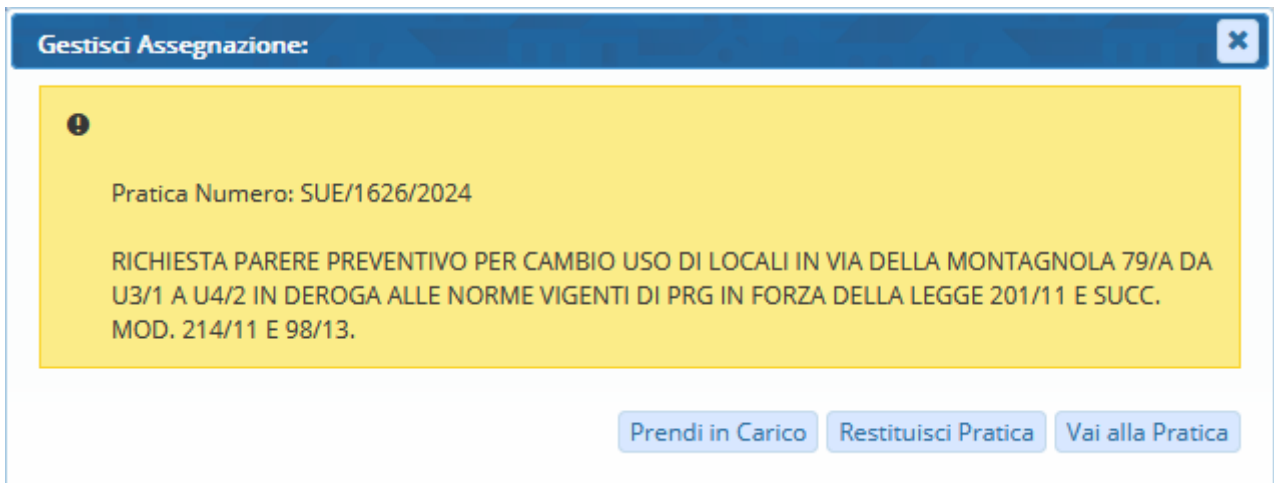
Gestisci Assegnazione:

Pratica Numero: SUE/1626/2024

RICHIESTA PARERE PREVENTIVO PER CAMBIO USO DI LOCALI IN VIA DELLA MONTAGNOLA 79/A DA U3/1 A U4/2 IN DEROGA ALLE NORME VIGENTI DI PRG IN FORZA DELLA LEGGE 201/11 E SUCC. MOD. 214/11 E 98/13.

Prendi in Carico | Restituisci Pratica | Vai alla Pratica